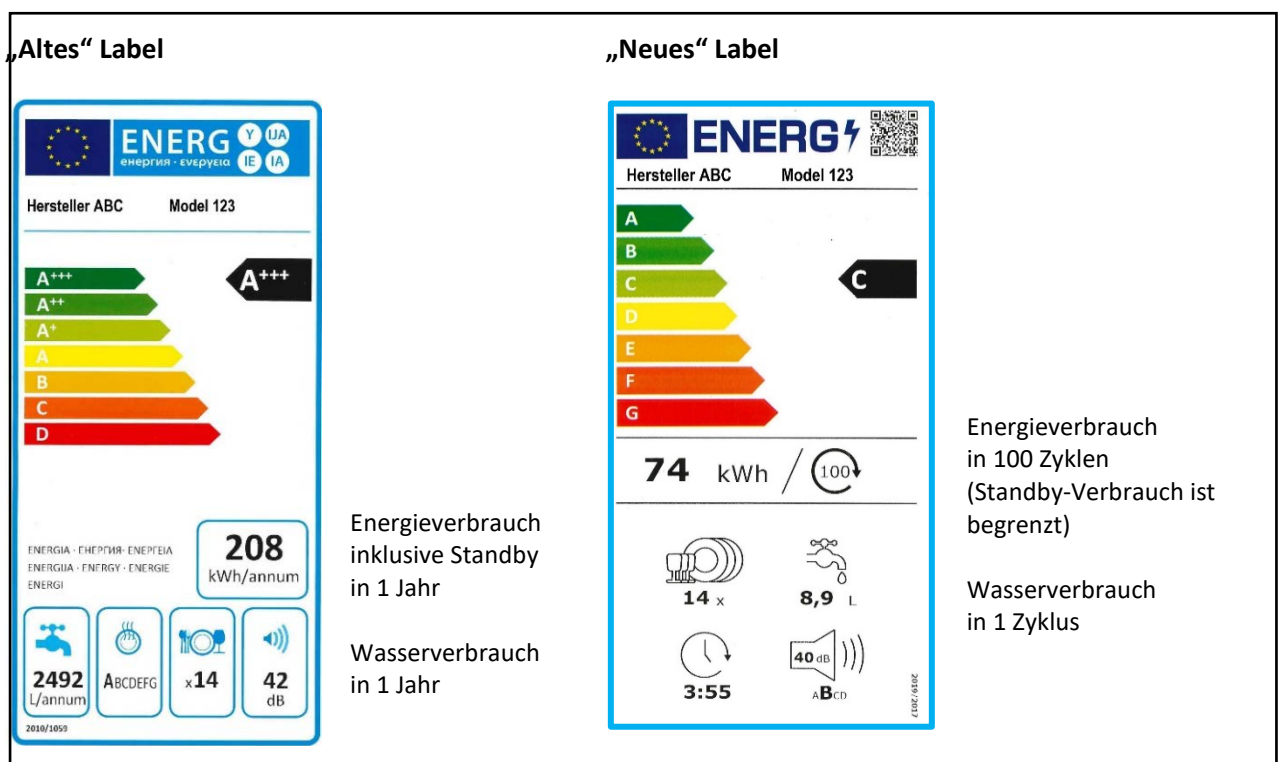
„Altes“ Label

ENERG Y IJA IE IA
енергия · ενεργεια

Hersteller ABC Model 123

A+++
A++
A+
A
B
C
D

A+++

ENERGIA · ЕНЕРГИЯ · ΕΝΕΡΓΕΙΑ ENERGIJA · ENERGY · ENERGIE ENERGI

208 kWh/annum

2492 L/annum

ABCDEFG

x14

42 dB

2010/1059

Energieverbrauch inklusive Standby in 1 Jahr

Wasserverbrauch in 1 Jahr

„Neues“ Label

ENERG

Hersteller ABC Model 123

A
B
C
D
E
F
G

C

74 kWh / 100

14 x

8,9 L

3:55

40 dB

ABCD

2019/2017

Energieverbrauch in 100 Zyklen (Standby-Verbrauch ist begrenzt)

Wasserverbrauch in 1 Zyklus